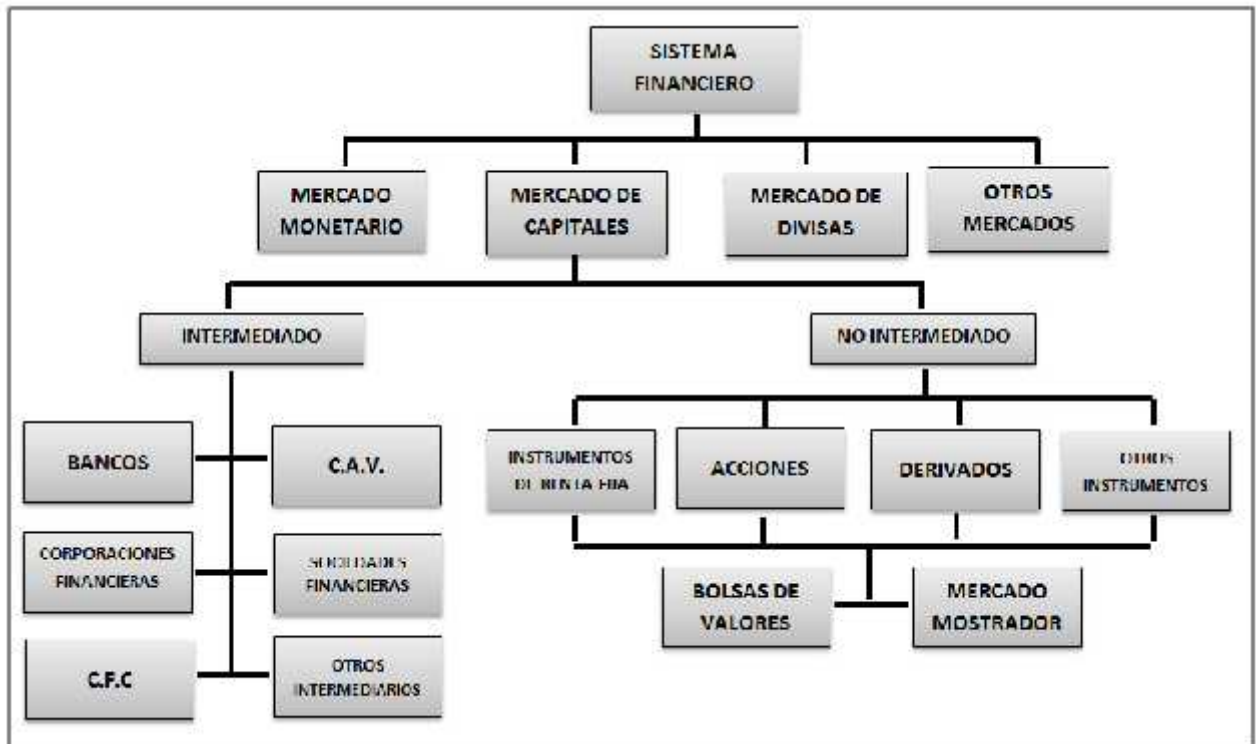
SISTEMA FINANCIERO

MERCADO MONETARIO

MERCADO DE CAPITALES

MERCADO DE DIVISAS

OTROS MERCADOS

INTERMEDIADO

NO INTERMEDIADO

BANCOS

C.A.V.

CORPORACIONES FINANCIERAS

SOCIEDADES FINANCIERAS

C.F.C

OTROS INTERMEDIARIOS

INSTRUMENTOS DE RENTA FIJA

ACCIONES

DERIVADOS

OTROS INSTRUMENTOS

BOLSAS DE VALORES

MERCADO MOSTRADOR